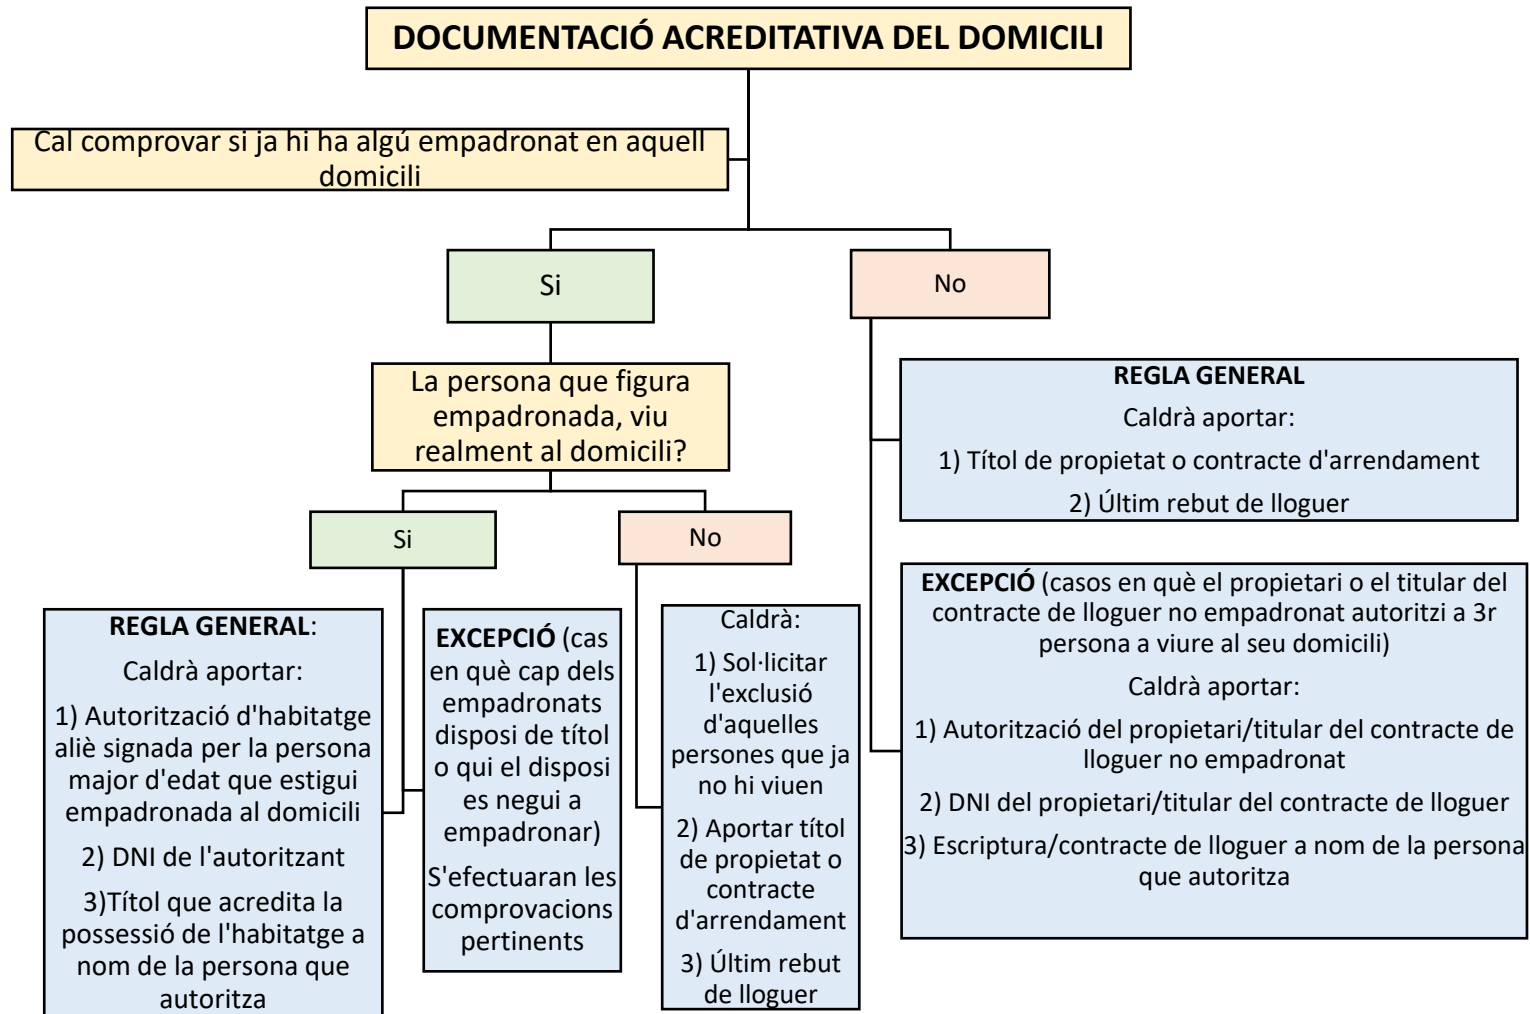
DOCUMENTACIÓ ACREDITATIVA DEL DOMICILI

Cal comprovar si ja hi ha algú empadronat en aquell domicili

Si

La persona que figura empadronada, viu realment al domicili?

Si

REGLA GENERAL:

Caldrà aportar:

1) Autorització d'habitatge aliè signada per la persona major d'edat que estigui empadronada al domicili

2) DNI de l'autoritzant

3)Títol que acredita la possessió de l'habitatge a nom de la persona que autoritza

EXCEPCIÓ (cas en què cap dels empadronats disposi de títol o qui el disposi es negui a empadronar)

S'efectuaran les comprovacions pertinents

No

Caldrà:

1) Sol·licitar l'exclusió d'aquelles persones que ja no hi viuen

2) Aportar títol de propietat o contracte d'arrendament

3) Últim rebut de lloguer

No

REGLA GENERAL

Caldrà aportar:

1) Títol de propietat o contracte d'arrendament

2) Últim rebut de lloguer

EXCEPCIÓ (casos en què el propietari o el titular del contracte de lloguer no empadronat autoritzi a 3r persona a viure al seu domicili)

Caldrà aportar:

1) Autorització del propietari/titular del contracte de lloguer no empadronat

2) DNI del propietari/titular del contracte de lloguer

3) Escriptura/contracte de lloguer a nom de la persona que autoritza